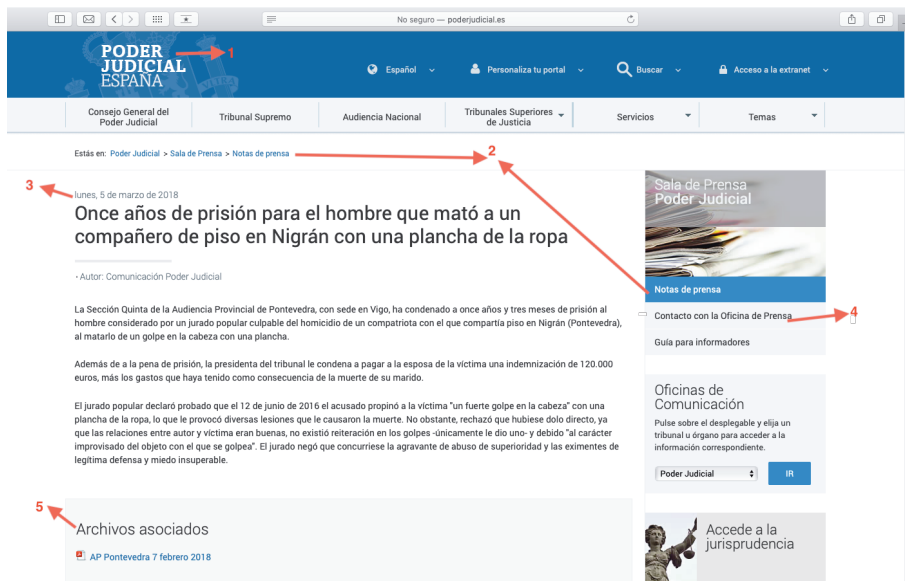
No seguro — poderjudicial.es

PODER JUDICIAL ESPAÑA

1

Español Personaliza tu portal Buscar Accede a la extranet

Consejo General del Poder Judicial | Tribunal Supremo | Audiencia Nacional | Tribunales Superiores de Justicia | Servicios | Temas

Estás en: Poder Judicial > Sala de Prensa > Notas de prensa

2

3

lunes, 5 de marzo de 2018

Once años de prisión para el hombre que mató a un compañero de piso en Nigrán con una plancha de la ropa

• Autor: Comunicación Poder Judicial

La Sección Quinta de la Audiencia Provincial de Pontevedra, con sede en Vigo, ha condenado a once años y tres meses de prisión al hombre considerado por un jurado popular culpable del homicidio de un compatriota con el que compartía piso en Nigrán (Pontevedra), al matarlo de un golpe en la cabeza con una plancha.

Además de a la pena de prisión, la presidenta del tribunal le condena a pagar a la esposa de la víctima una indemnización de 120.000 euros, más los gastos que haya tenido como consecuencia de la muerte de su marido.

El jurado popular declaró probado que el 12 de junio de 2016 el acusado propinó a la víctima "un fuerte golpe en la cabeza" con una plancha de la ropa, lo que le provocó diversas lesiones que le causaron la muerte. No obstante, rechazó que hubiese dolo directo, ya que las relaciones entre autor y víctima eran buenas, no existió reiteración en los golpes -únicamente le dio uno- y debido "al carácter improvisado del objeto con el que se golpea". El jurado negó que concurriese la agravante de abuso de superioridad y las eximentes de legítima defensa y miedo insuperable.

5

Archivos asociados

AP Pontevedra 7 febrero 2018

Sala de Prensa Poder Judicial

Notas de prensa

Contacto con la Oficina de Prensa

4

Guía para informadores

Oficinas de Comunicación

Pulse sobre el desplegable y elija un tribunal y órgano para acceder a la información correspondiente.

Poder Judicial

IR

Accede a la jurisprudencia